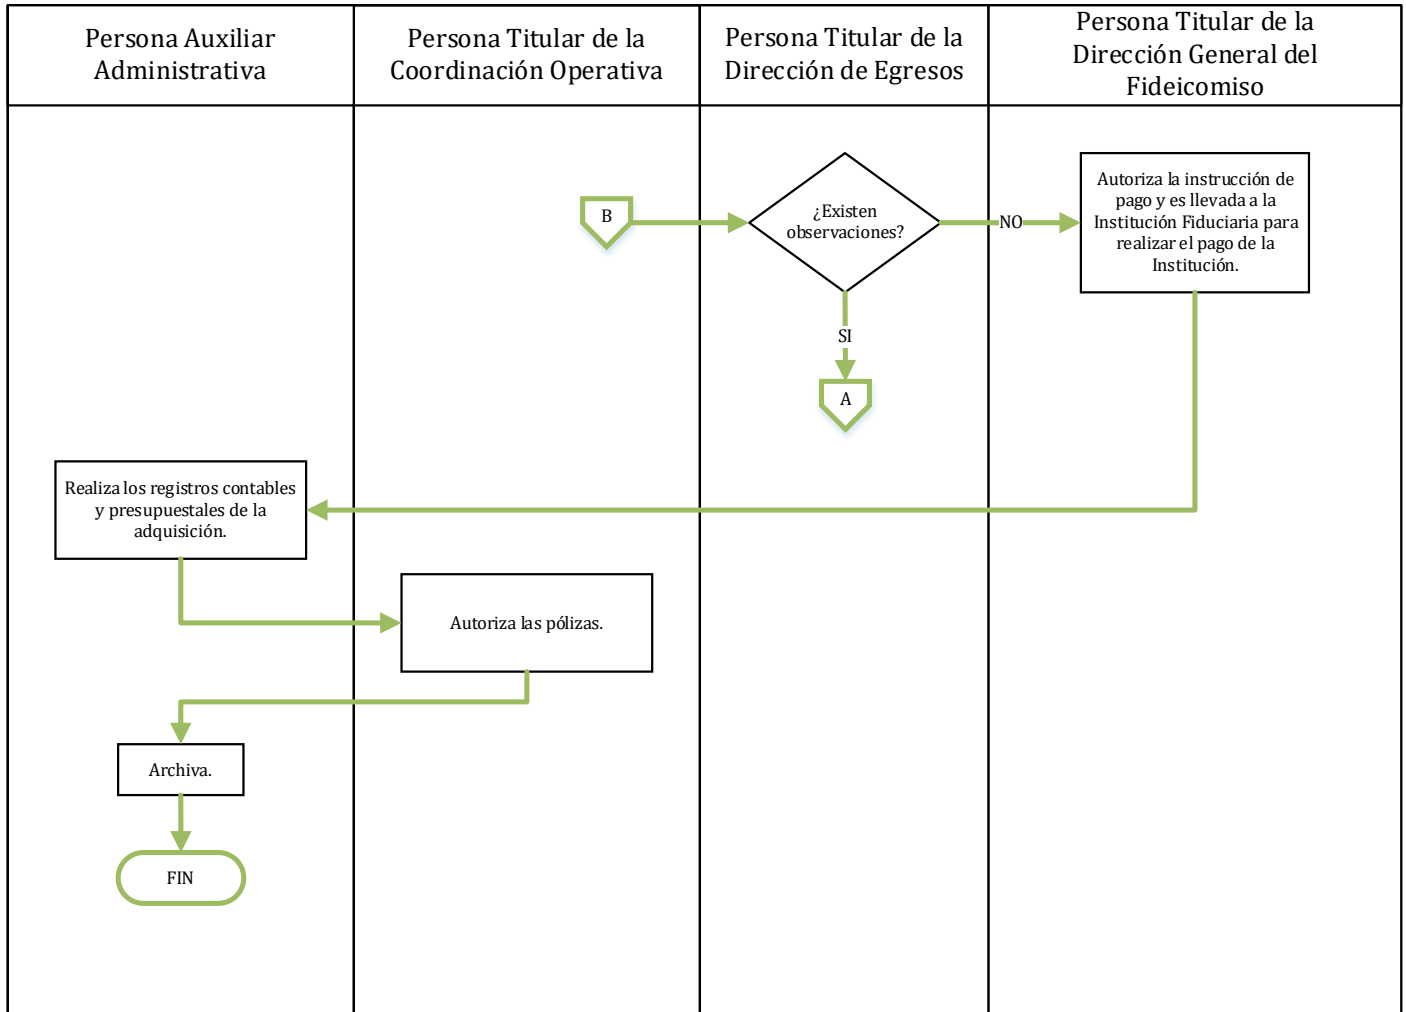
Persona Auxiliar Administrativa

Persona Titular de la Coordinación Operativa

Persona Titular de la Dirección de Egresos

Persona Titular de la Dirección General del Fideicomiso

B

¿Existen observaciones?

NO

Autoriza la instrucción de pago y es llevada a la Institución Fiduciaria para realizar el pago de la Institución.

SI

A

Realiza los registros contables y presupuestales de la adquisición.

Autoriza las pólizas.

Archiva.

FIN